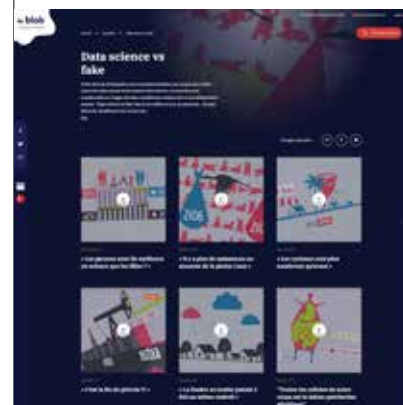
le blob

Data science vs fake

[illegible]

« Les garçons sont-ils meilleurs en maths que les filles ? »

« Il y a plus de naissances en Europe de la pleine Lune »

« Les cyclones sont plus meurtriers qu'avant »

« C'est la fin du pétrole ?! »

« La France, un modèle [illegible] »

« Toutes les cellules de notre corps ont le même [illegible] »